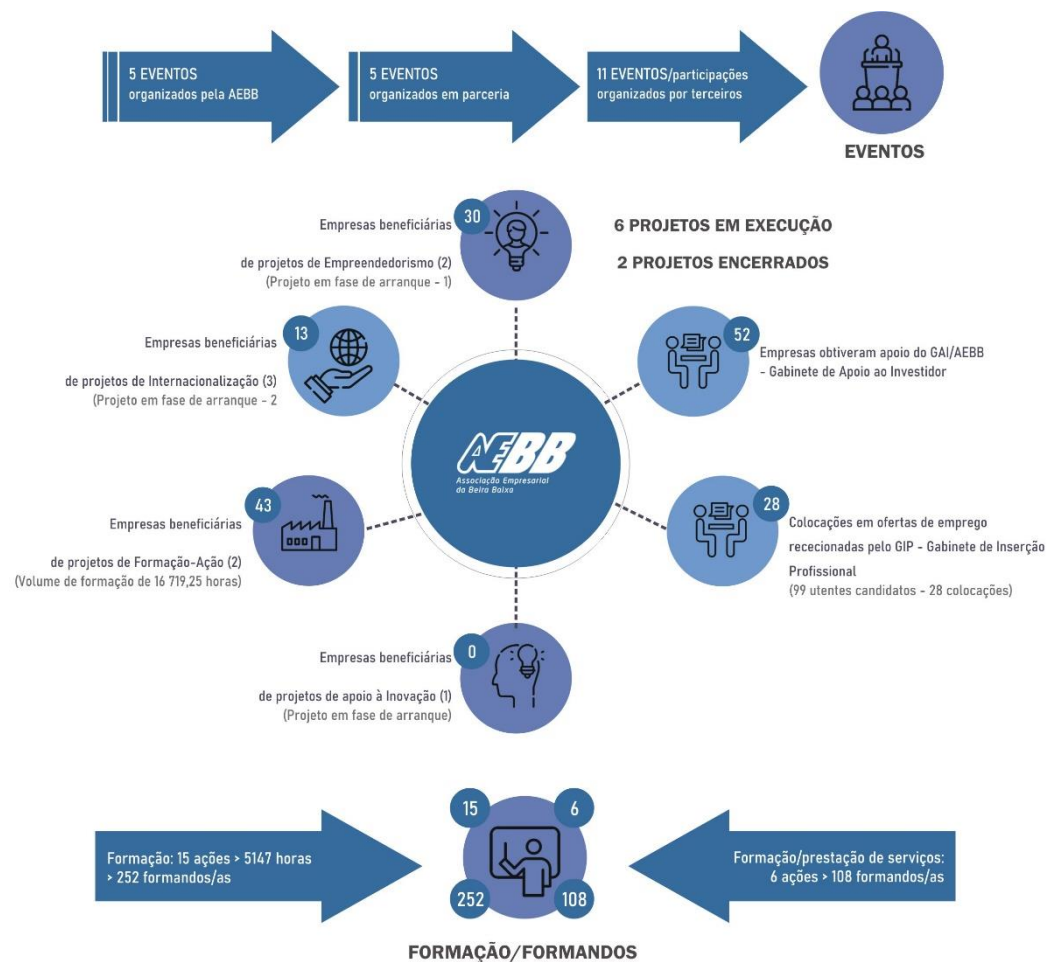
5 EVENTOS
organizados pela AEBB

5 EVENTOS
organizados em parceria

11 EVENTOS/participações
organizados por terceiros

EVENTOS

30

Empresas beneficiárias

de projetos de Empreendedorismo (2)
(Projeto em fase de arranque - 1)

6 PROJETOS EM EXECUÇÃO

2 PROJETOS ENCERRADOS

13

Empresas beneficiárias

de projetos de Internacionalização (3)
(Projeto em fase de arranque - 2

52

Empresas obtiveram apoio do GAI/AEBB
- Gabinete de Apoio ao Investidor

AEBB
Associação Empresarial da Beira Baixa

43

Empresas beneficiárias

de projetos de Formação-Ação (2)
(Volume de formação de 16 719,25 horas)

28

Colocações em ofertas de emprego recepcionadas pelo GIP - Gabinete de Inserção Profissional
(99 utentes candidatos - 28 colocações)

0

Empresas beneficiárias

de projetos de apoio à Inovação (1)
(Projeto em fase de arranque)

15

6

252

108

Formação: 15 ações > 5147 horas
> 252 formandos/as

Formação/prestação de serviços:
6 ações > 108 formandos/as

FORMAÇÃO/FORMANDOS